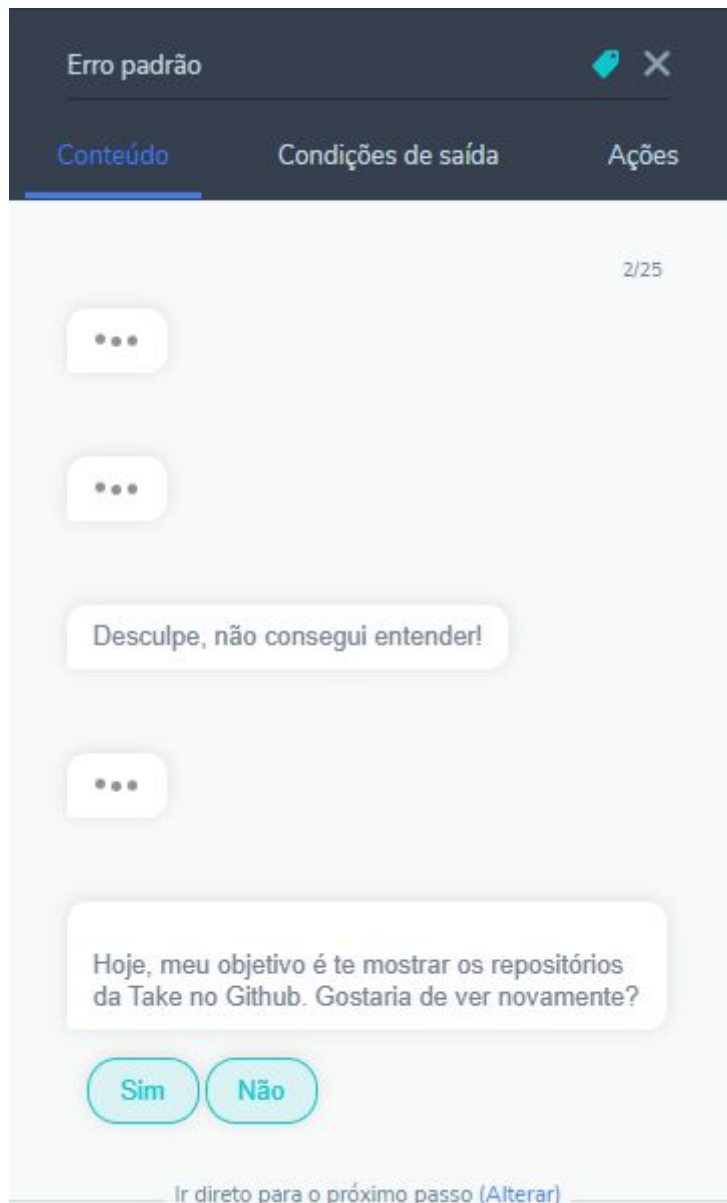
Erro padrão

Conteúdo Condições de saída Ações

2/25

Desculpe, não consegui entender!

Hoje, meu objetivo é te mostrar os repositórios da Take no Github. Gostaria de ver novamente?

Sim Não

Ir direto para o próximo passo (Alterar)